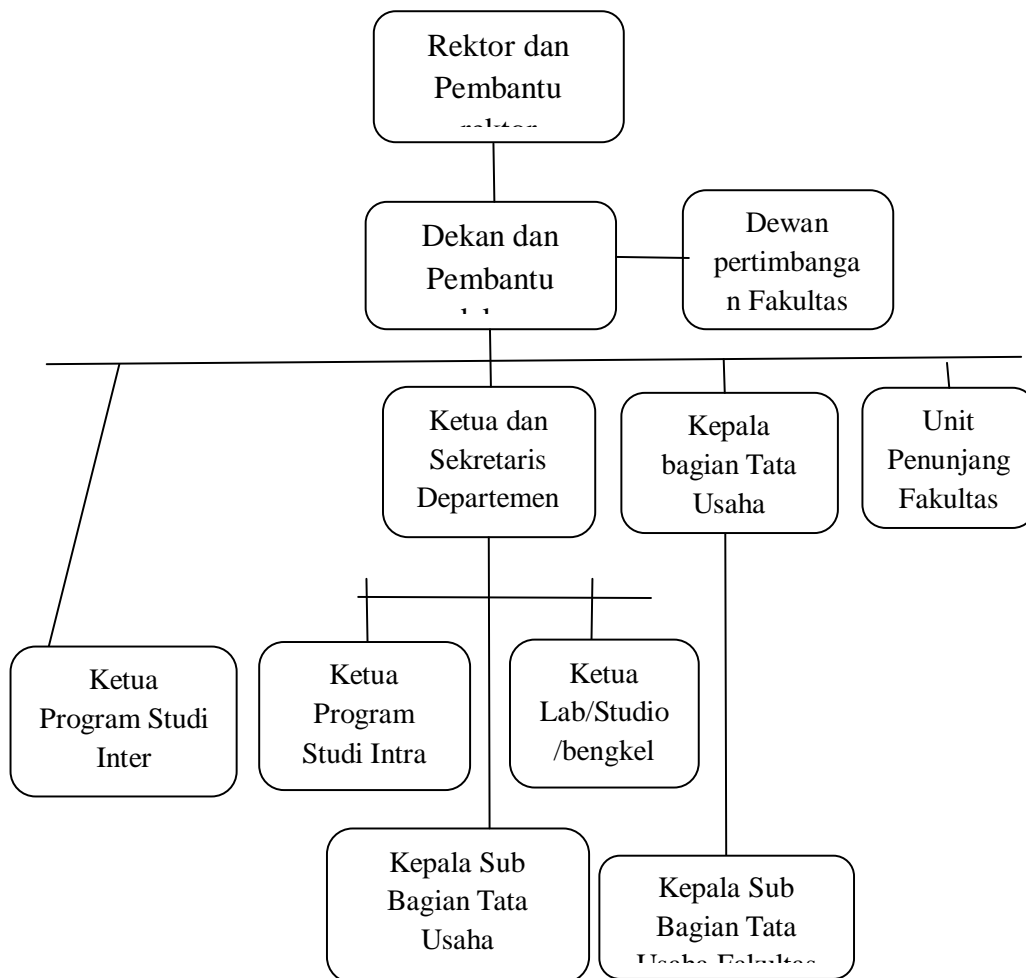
Rektor dan Pembantu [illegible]

Dekan dan Pembantu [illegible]

Dewan pertimbangan Fakultas

Ketua dan Sekretaris Departemen

Kepala bagian Tata Usaha

Unit Penunjang Fakultas

Ketua Program Studi Inter

Ketua Program Studi Intra

Ketua Lab/Studio /bengkel

Kepala Sub Bagian Tata Usaha

Kepala Sub Bagian Tata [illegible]